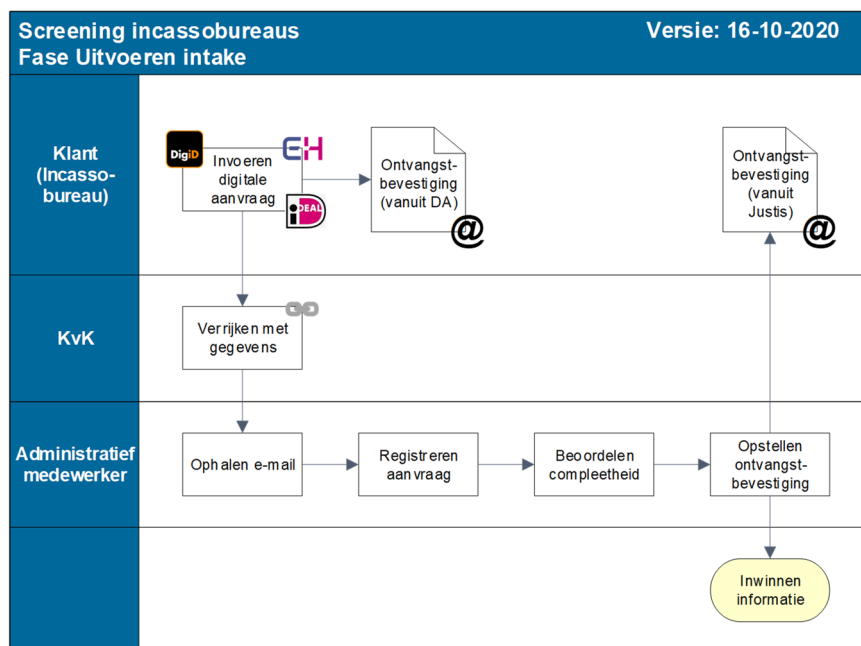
Screening incassobureaus
Fase Uitvoeren intake

Versie: 16-10-2020

Klant (Incassobureau)

DigiD

Invoeren digitale aanvraag

EH

iDEAL

Ontvangstbevestiging (vanuit DA)

@

Ontvangstbevestiging (vanuit Justis)

@

KvK

Verrijken met gegevens

Administratief medewerker

Ophalen e-mail

Registreren aanvraag

Beoordelen compleetheid

Opstellen ontvangstbevestiging

Inwinnen informatie